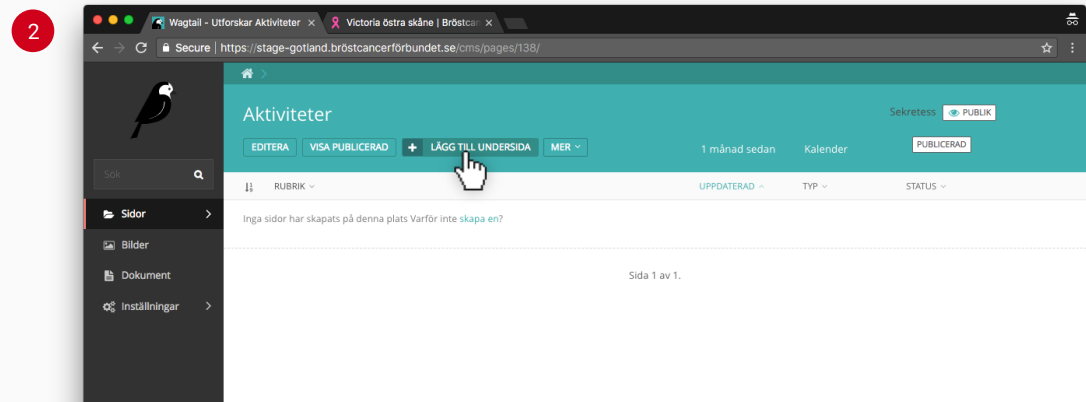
2

Wagtail - Utforskar Aktiviteter ×
Victoria östra skåne | Bröstcan ×

Secure | https://stage-gotland.bröstcancerförbundet.se/cms/pages/138/

Sök

Sidor
Bilder
Dokument
Inställningar

Aktiviteter

Sekretess PUBLIK

EDITERA VISA PUBLICERAD + LÄGG TILL UNDERSIDA MER

1 månad sedan Kalender PUBLICERAD

RUBRIK UPPDATERAD TYP STATUS

Inga sidor har skapats på denna plats Varför inte skapa en?

Sida 1 av 1.